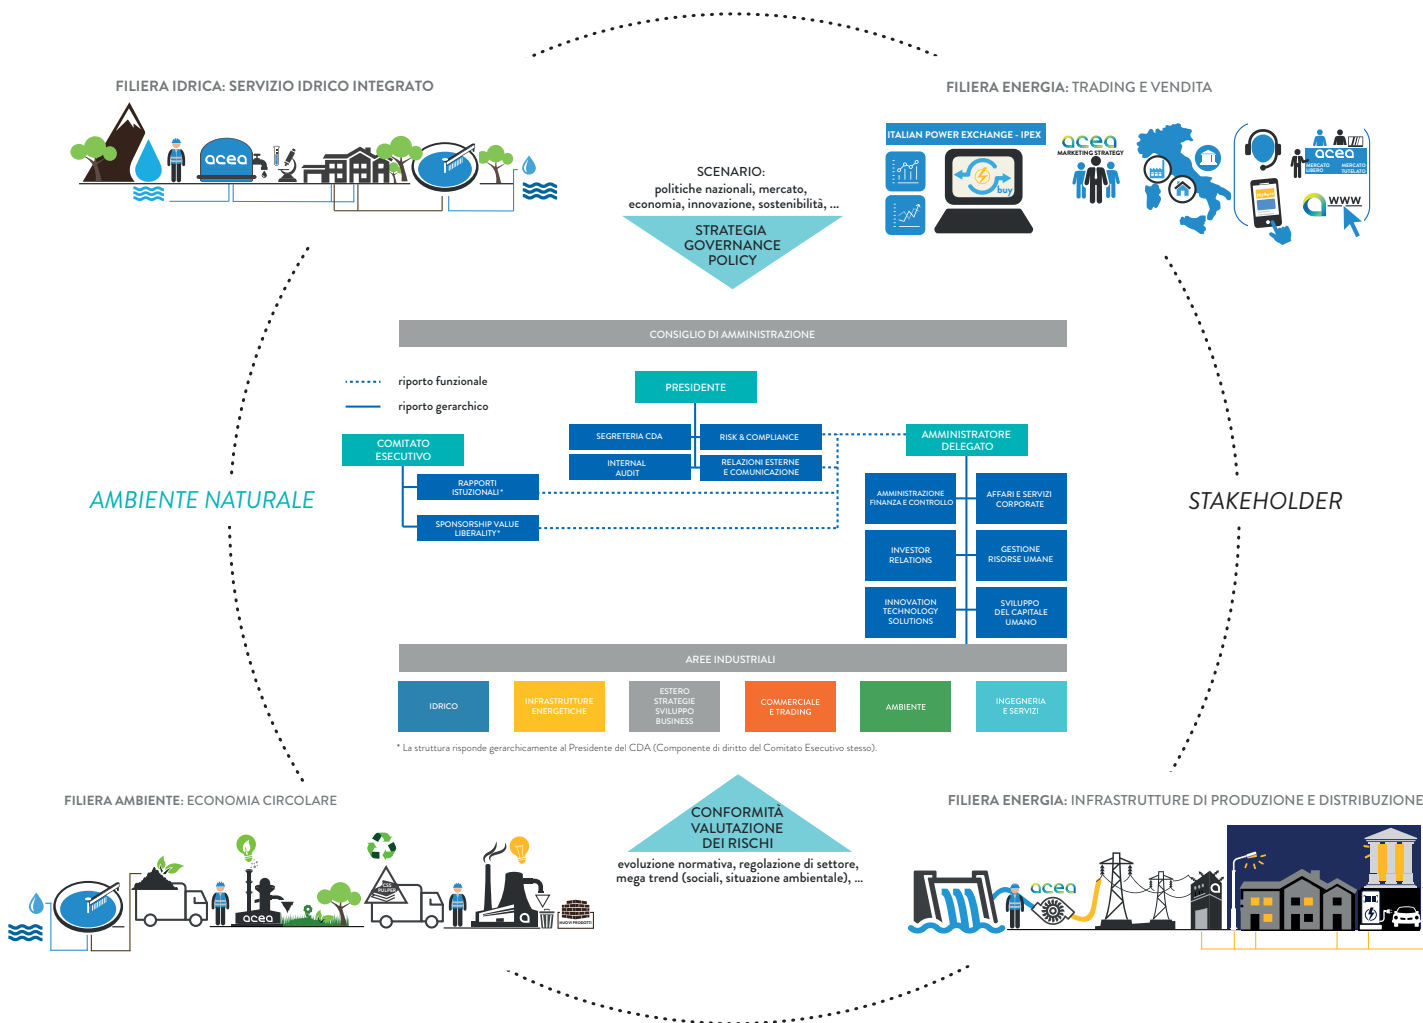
FILIERA IDRICA: SERVIZIO IDRICO INTEGRATO

acea

FILIERA ENERGIA: TRADING E VENDITA

ITALIAN POWER EXCHANGE - IPEX

buy

acea
MARKETING STRATEGY

acea
MERCATO LIBERO
MERCATO TUTELATO

www

SCENARIO:
politiche nazionali, mercato, economia, innovazione, sostenibilità, ...

STRATEGIA
GOVERNANCE
POLICY

CONSIGLIO DI AMMINISTRAZIONE

riporto funzionale
riporto gerarchico

PRESIDENTE

COMITATO ESECUTIVO

SEGRETERIA CDA
RISK & COMPLIANCE
INTERNAL AUDIT
RELAZIONI ESTERNE E COMUNICAZIONE

AMMINISTRATORE DELEGATO

RAPPORTI ISTUZIONALI*
SPONSORSHIP VALUE LIBERALITY*

AMMINISTRAZIONE FINANZA E CONTROLLO
AFFARI E SERVIZI CORPORATE
INVESTOR RELATIONS
GESTIONE RISORSE UMANE
INNOVATION TECHNOLOGY SOLUTIONS
SVILUPPO DEL CAPITALE UMANO

AMBIENTE NATURALE

STAKEHOLDER

AREE INDUSTRIALI

| IDRICO | INFRASTRUTTURE ENERGETICHE | ESTERO STRATEGIE SVILUPPO BUSINESS | COMMERCIALE E TRADING | AMBIENTE | INGEGNERIA E SERVIZI |
|---|---|---|---|---|---|

* La struttura risponde gerarchicamente al Presidente del CDA (Componente di diritto del Comitato Esecutivo stesso).

FILIERA AMBIENTE: ECONOMIA CIRCOLARE

acea

CSS

CONFORMITÀ
VALUTAZIONE
DEI RISCHI

evoluzione normativa, regolazione di settore, mega trend (sociali, situazione ambientale), ...

FILIERA ENERGIA: INFRASTRUTTURE DI PRODUZIONE E DISTRIBUZIONE

acea